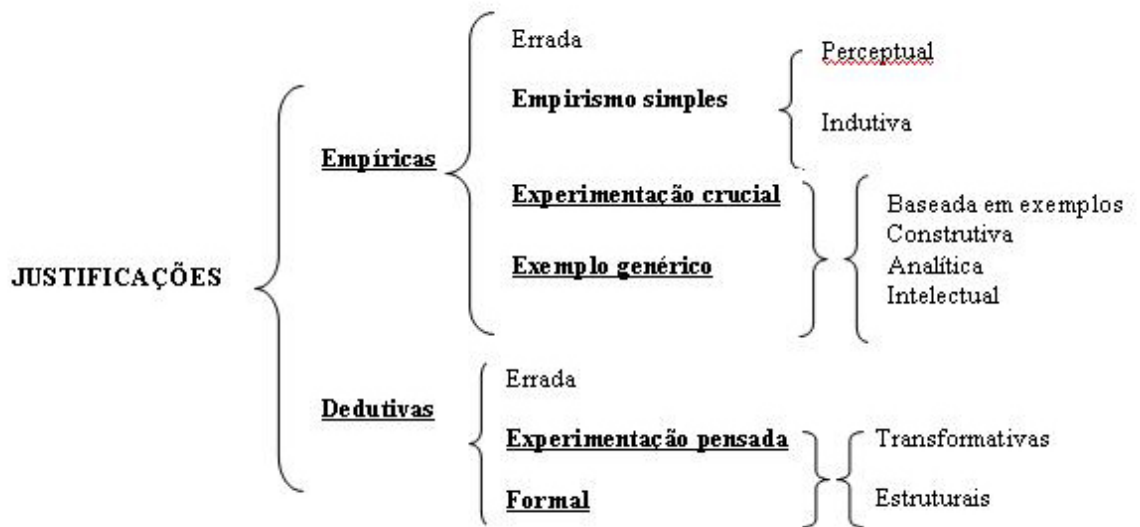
JUSTIFICAÇÕES

Empíricas

Errada

Empirismo simples

Perceptual

Indutiva

Experimentação crucial

Exemplo genérico

Baseada em exemplos
Construtiva
Analítica
Intelectual

Dedutivas

Errada

Experimentação pensada

Formal

Transformativas

Estruturais